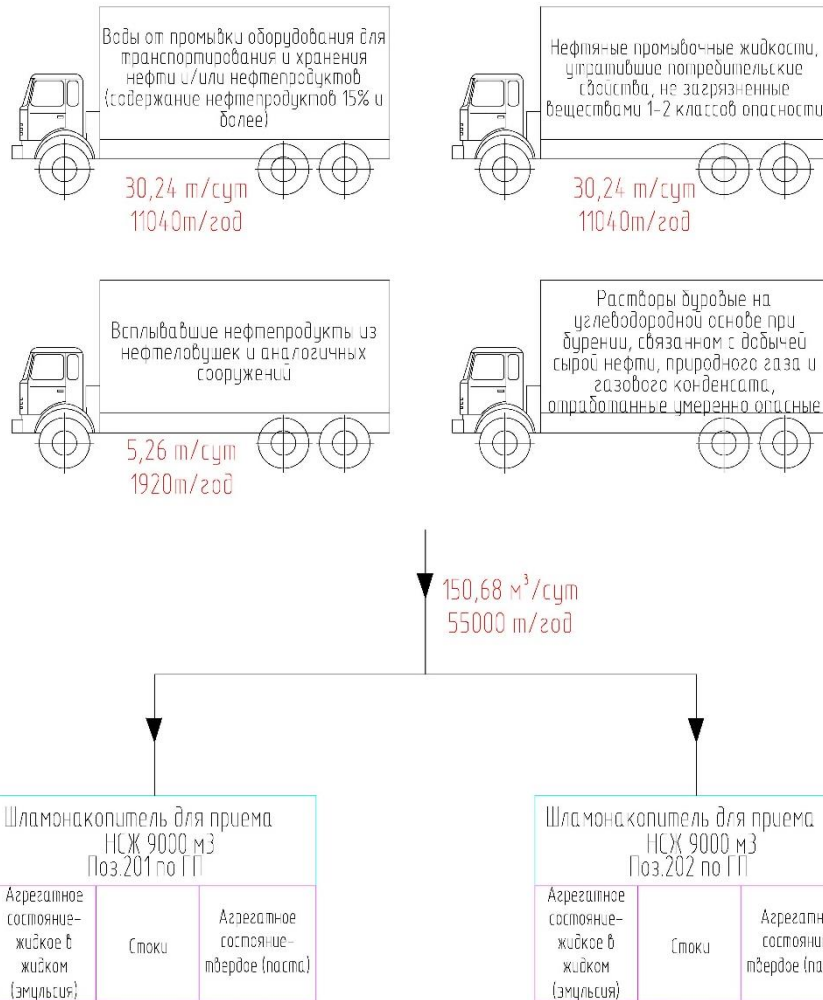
Воды от промывки оборудования для транспортирования и хранения нефти и/или нефтепродуктов (содержание нефтепродуктов 15% и более)

30,24 т/сут
11040т/год

Нефтяные промывочные жидкости, утратившие потребительские свойства, не загрязненные веществами 1-2 классов опасности

30,24 т/сут
11040т/год

Всплывавшие нефтепродукты из нефтеловушек и аналогичных сооружений

5,26 т/сут
1920т/год

Растворы буровые на углеводородной основе при бурении, связанном с добычей сырой нефти, природного газа и газового конденсата, отработанные умеренно опасные

150,68 м$^3$/сут
55000 т/год

Шламонакопитель для приема НСЖ 9000 м3
Поз.201 по ГП

| Агрегатное состояние-жидкое в жидком (эмульсия) | Стоки | Агрегатное состояние-твердое (паста) |
|---|---|---|

Шламонакопитель для приема НСЖ 9000 м3
Поз.202 по ГП

| Агрегатное состояние-жидкое в жидком (эмульсия) | Стоки | Агрегатн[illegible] состояни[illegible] твердое (па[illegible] |
|---|---|---|